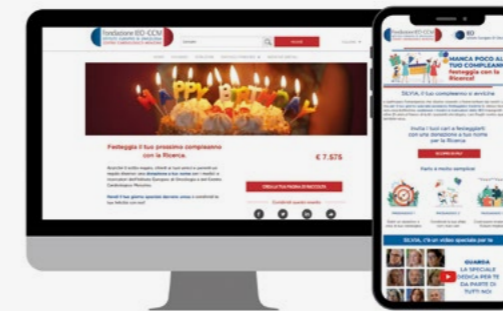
Fondazione IEO-CCM

Festeggia il tuo prossimo compleanno con la Ricerca.

€ 7.575

HAPPY BIRTHDAY

IEO

MANCA POCO AL TUO COMPLEANNO? Festeggia con la Ricerca!

SILVIA, il tuo compleanno si avvicina

SILVIA, c'è un video speciale per te

GUARDA LA SPECIALE DEDICA PER TE DA PARTE DI TUTTI NOI